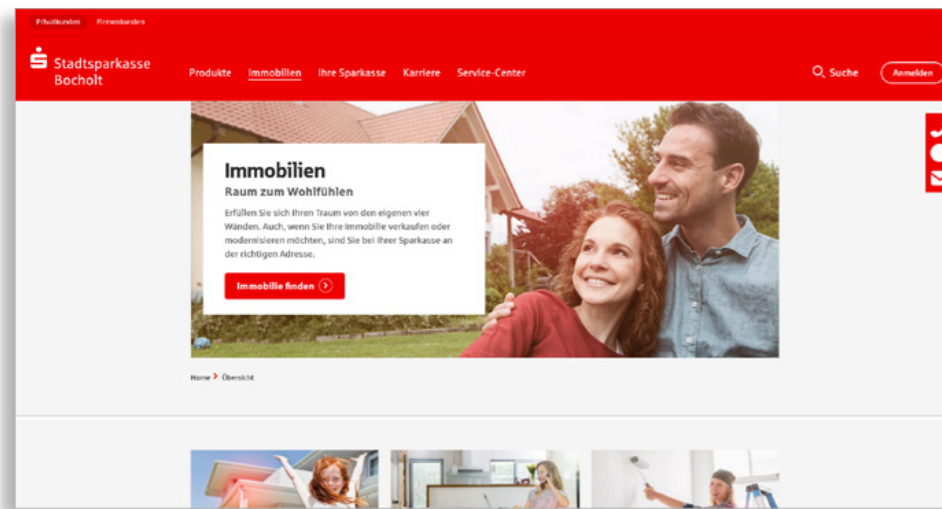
Privatkunden Firmenkunden

Stadtsparkasse Bocholt

Produkte Immobilien Ihre Sparkasse Karriere Service-Center

Suche Anmelden

Immobilien

Raum zum Wohlfühlen

Erfüllen Sie sich Ihren Traum von den eigenen vier Wänden. Auch, wenn Sie Ihre Immobilie verkaufen oder modernisieren möchten, sind Sie bei Ihrer Sparkasse an der richtigen Adresse.

Immobilie finden

Home > Übersicht